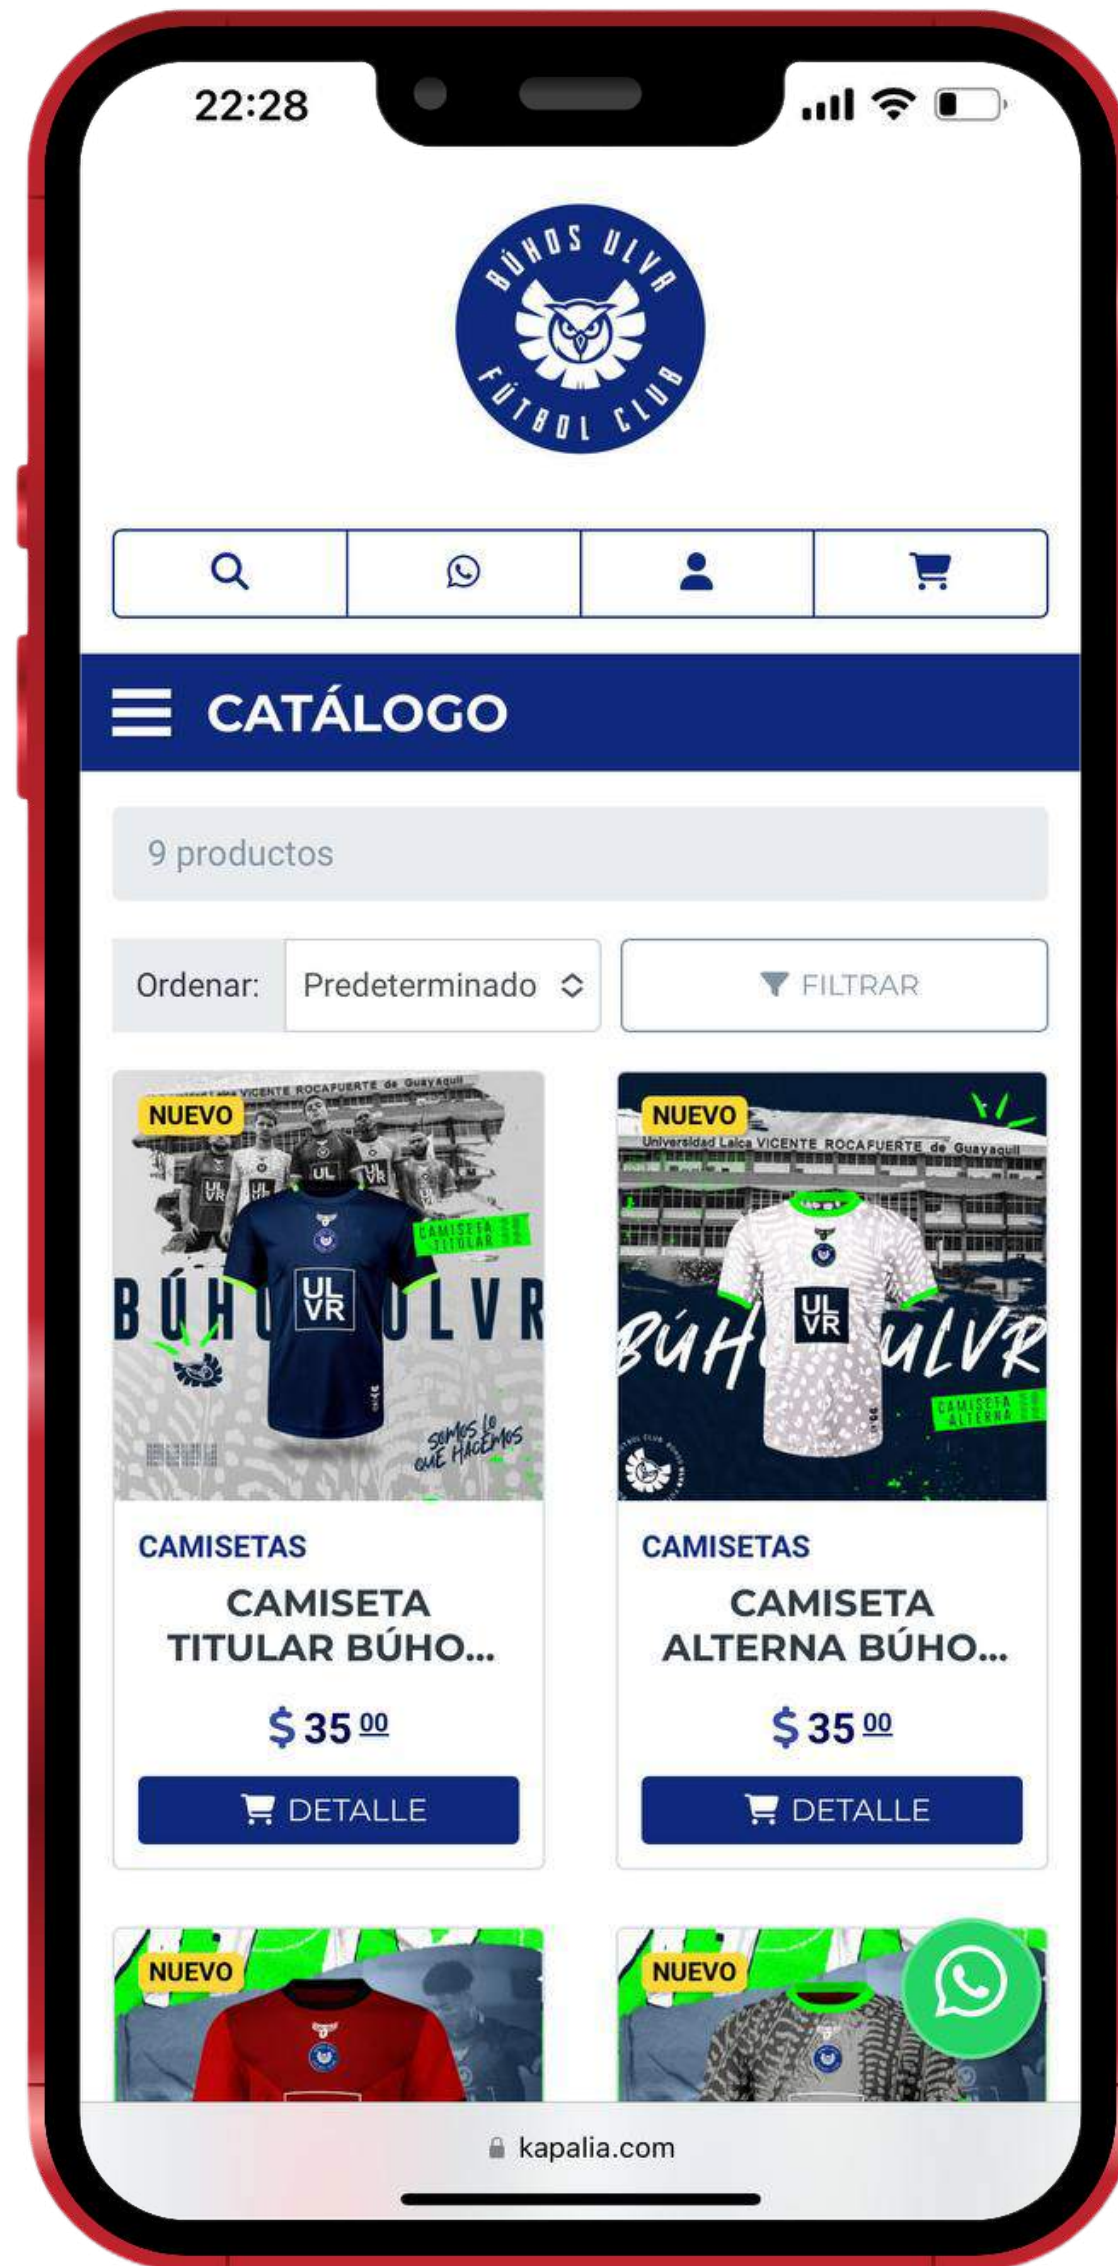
22:28

BÚHOS ULVR
FÚTBOL CLUB

CATÁLOGO

9 productos

Ordenar: Predeterminado

FILTRAR

NUEVO
VICENTE ROCAFUERTE de Guayaquil
CAMISETA TITULAR
BÚHO ULVR
UL VR
somos lo que hacemos

CAMISETAS
CAMISETA TITULAR BÚHO...
$ 35 00
DETALLE

NUEVO
Universidad Laica VICENTE ROCAFUERTE de Guayaquil
BÚHO ULVR
UL VR
CAMISETA ALTERNA

CAMISETAS
CAMISETA ALTERNA BÚHO...
$ 35 00
DETALLE

NUEVO

NUEVO

kapalia.com